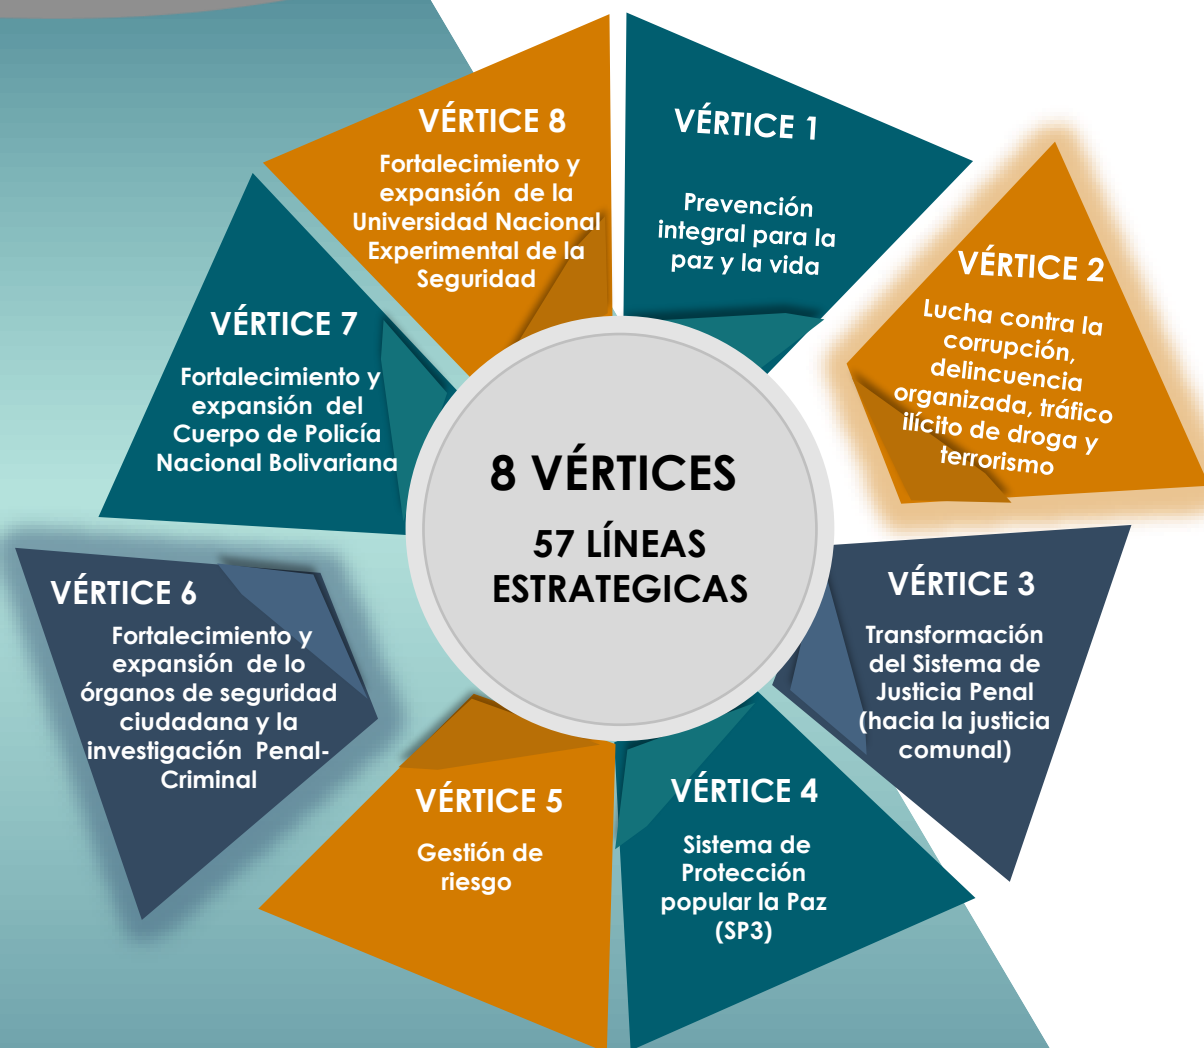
8 VÉRTICES

57 LÍNEAS ESTRATEGICAS

VÉRTICE 1

Prevención integral para la paz y la vida

VÉRTICE 2

Lucha contra la corrupción, delincuencia organizada, tráfico ilícito de droga y terrorismo

VÉRTICE 3

Transformación del Sistema de Justicia Penal (hacia la justicia comunal)

VÉRTICE 4

Sistema de Protección popular la Paz (SP3)

VÉRTICE 5

Gestión de riesgo

VÉRTICE 6

Fortalecimiento y expansión de lo órganos de seguridad ciudadana y la investigación Penal-Criminal

VÉRTICE 7

Fortalecimiento y expansión del Cuerpo de Policía Nacional Bolivariana

VÉRTICE 8

Fortalecimiento y expansión de la Universidad Nacional Experimental de la Seguridad